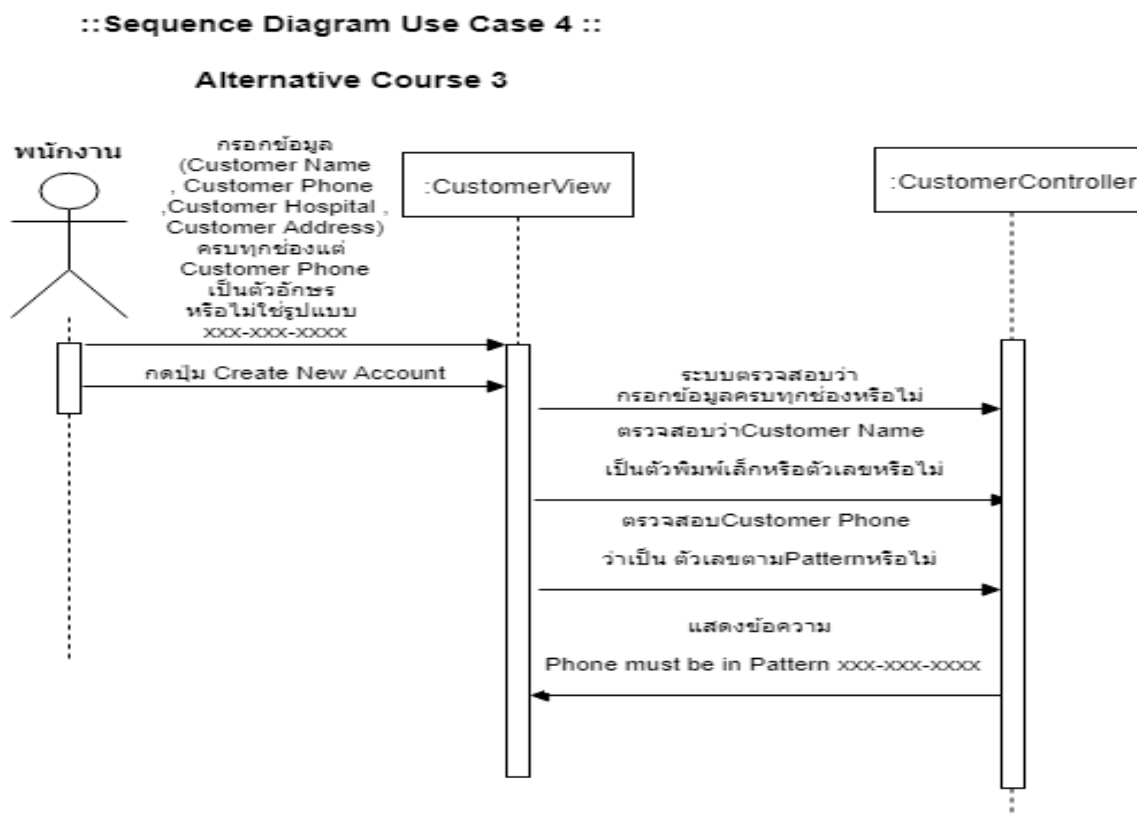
::Sequence Diagram Use Case 4 ::

Alternative Course 3

พนักงาน

กรอกข้อมูล (Customer Name , Customer Phone ,Customer Hospital , Customer Address) ครบทุกช่องแต่ Customer Phone เป็นตัวอักษร หรือไม่ใช่รูปแบบ xxx-xxx-xxxx

:CustomerView

:CustomerController

กดปุ่ม Create New Account

ระบบตรวจสอบว่า กรอกข้อมูลครบทุกช่องหรือไม่

ตรวจสอบว่าCustomer Name

เป็นตัวพิมพ์เล็กหรือตัวเลขหรือไม่

ตรวจสอบCustomer Phone

ว่าเป็น ตัวเลขตามPatternหรือไม่

แสดงข้อความ

Phone must be in Pattern xxx-xxx-xxxx